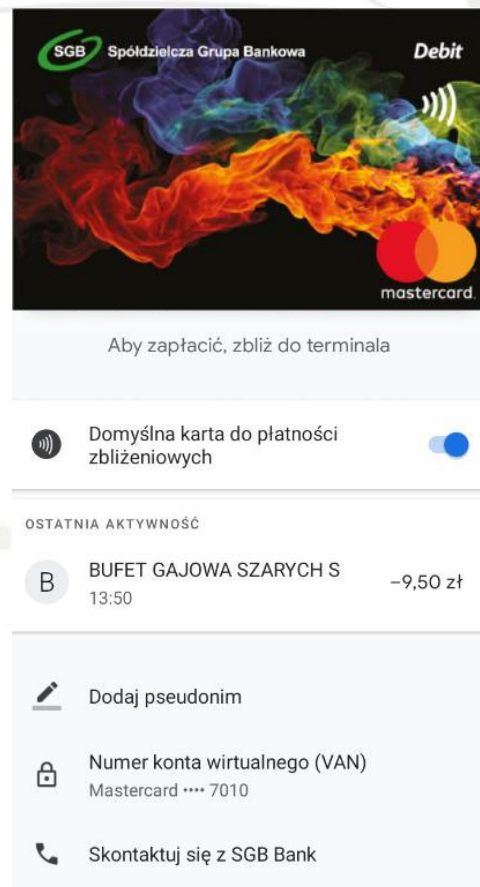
SGB Spółdzielcza Grupa Bankowa
Debit
mastercard

Aby zapłacić, zbliż do terminala

Domyślna karta do płatności zbliżeniowych

OSTATNIA AKTYWNOŚĆ

B
BUFET GAJOWA SZARYCH S
13:50
–9,50 zł

Dodaj pseudonim

Numer konta wirtualnego (VAN)
Mastercard •••• 7010

Skontaktuj się z SGB Bank